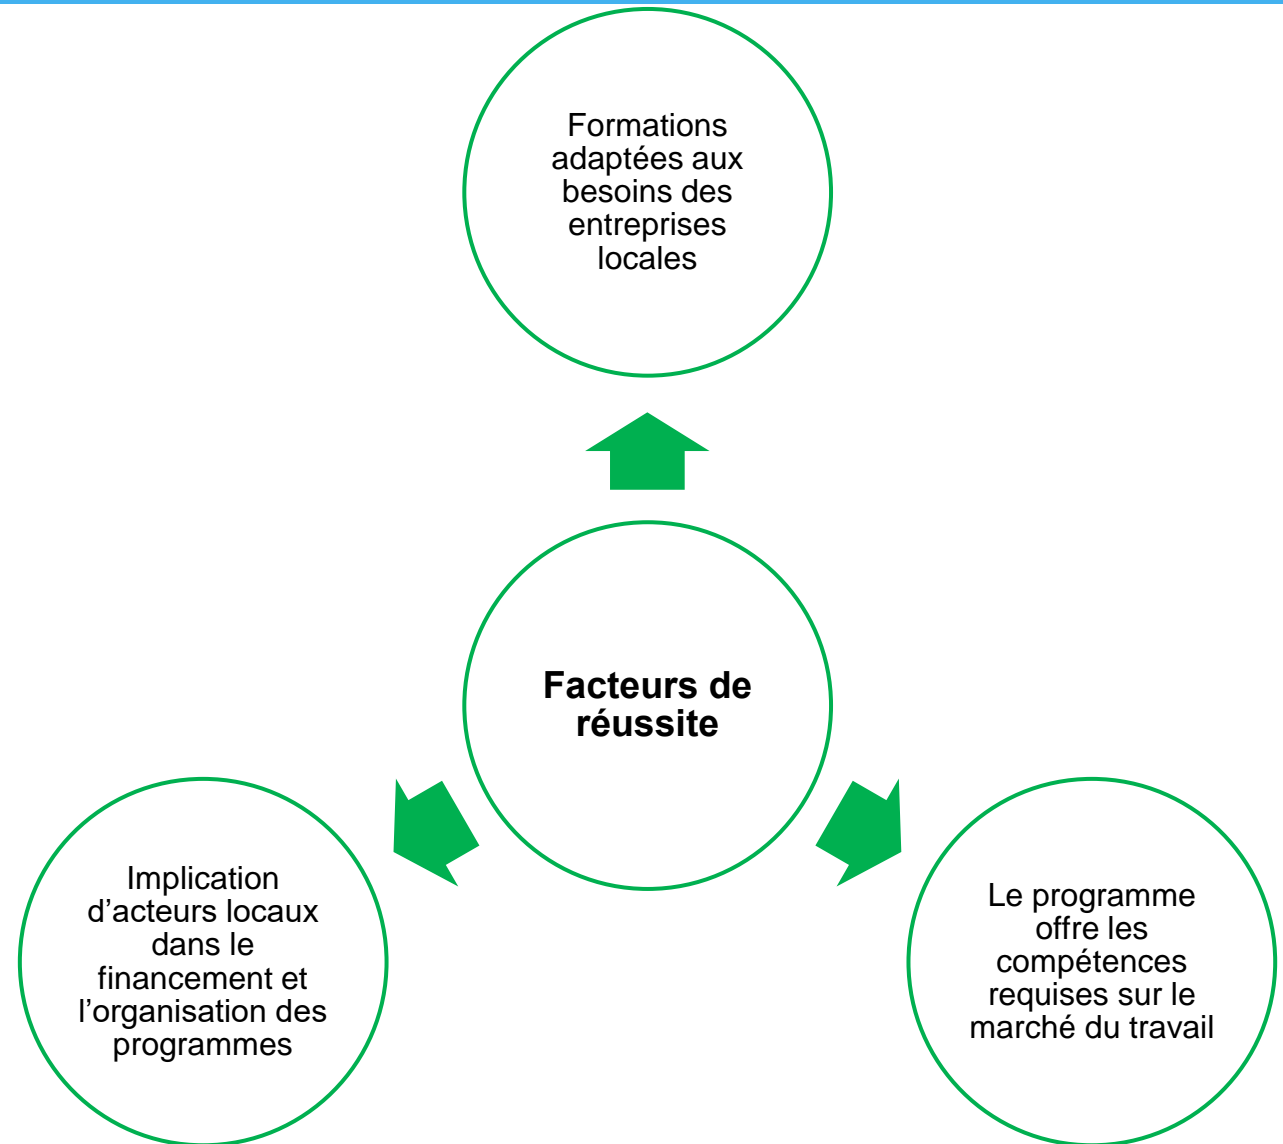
Formations adaptées aux besoins des entreprises locales

Facteurs de réussite

Implication d’acteurs locaux dans le financement et l’organisation des programmes

Le programme offre les compétences requises sur le marché du travail